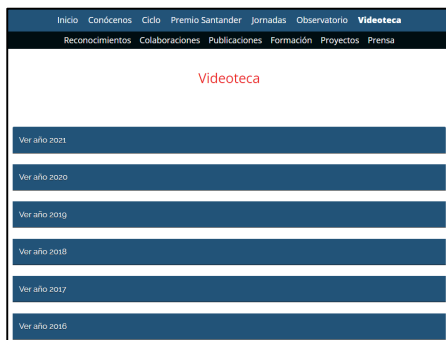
Inicio Conócenos Ciclo Premio Santander Jornadas Observatorio Videoteca

Reconocimientos Colaboraciones Publicaciones Formación Proyectos Prensa

Videoteca

Ver año 2021

Ver año 2020

Ver año 2019

Ver año 2018

Ver año 2017

Ver año 2016